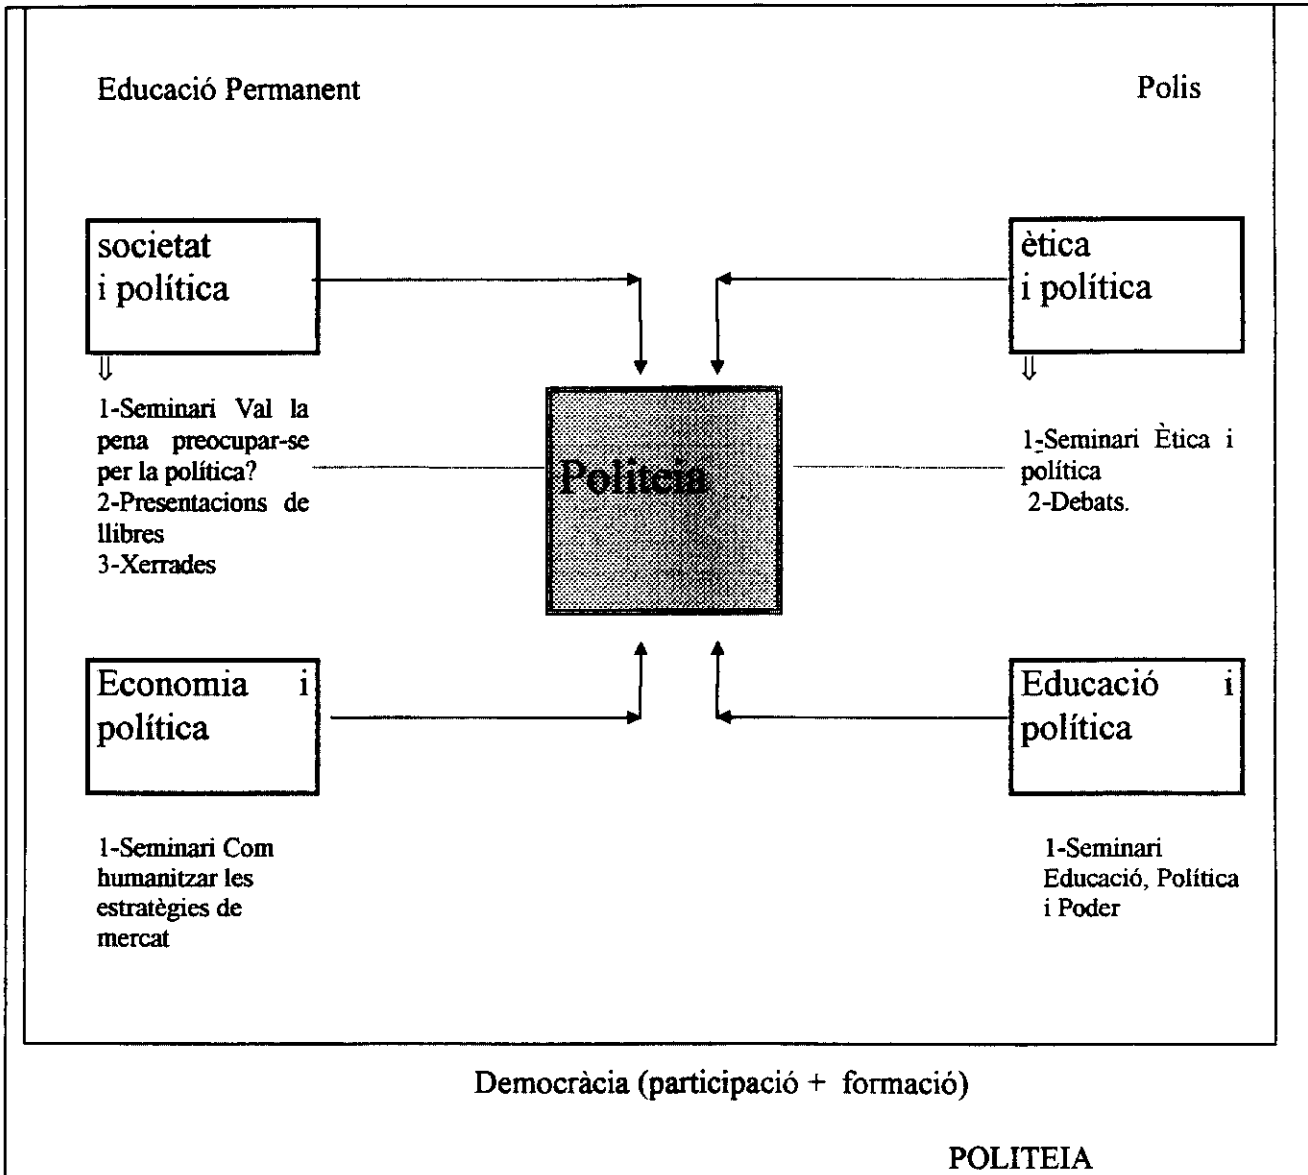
Educació Permanent

Polis

societat i política

⇓

1-Seminari Val la pena preocupar-se per la política?
2-Presentacions de llibres
3-Xerrades

Politeia

ètica i política

⇓

1-Seminari Ètica i política
2-Debats.

Economia i política

1-Seminari Com humanitzar les estratègies de mercat

Educació i política

1-Seminari Educació, Política i Poder

Democràcia (participació + formació)

POLITEIA